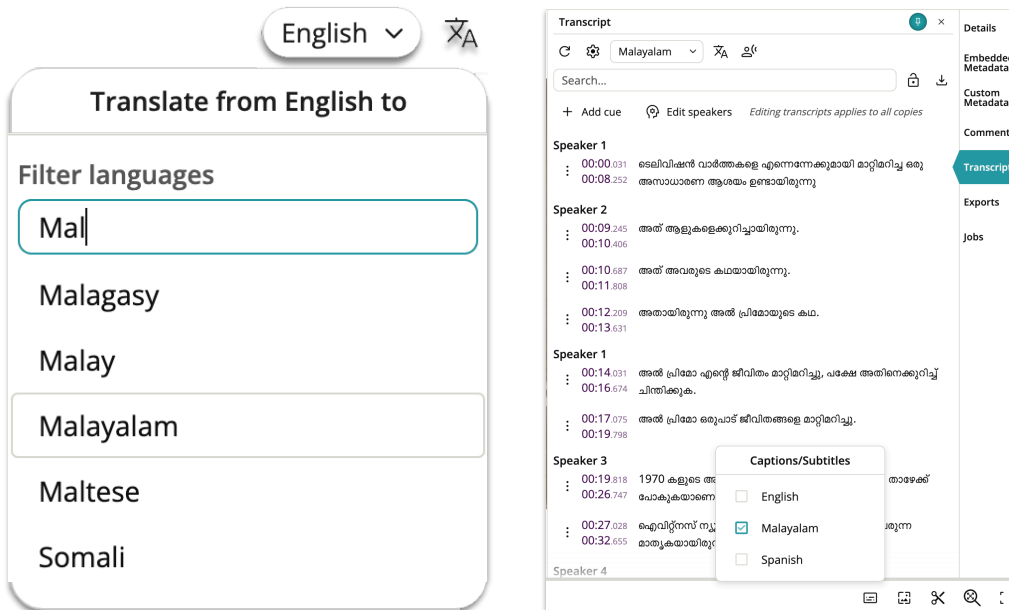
English

Translate from English to

Filter languages

Mal

Malagasy

Malay

Malayalam

Maltese

Somali

Transcript

Malayalam

Search...

Add cue

Edit speakers

Editing transcripts applies to all copies

Speaker 1

00:00.031
00:08.252
ടെലിവിഷൻ വാർത്തകളെ എന്നെന്നേക്കുമായി മാറ്റിമറിച്ച ഒരു അസാധാരണ ആശയം ഉണ്ടായിരുന്നു

Speaker 2

00:09.245
00:10.406
അത് ആളുകളെക്കുറിച്ചായിരുന്നു.

00:10.687
00:11.808
അത് അവരുടെ കഥയായിരുന്നു.

00:12.209
00:13.631
അതായിരുന്നു അൽ പ്രിമോയുടെ കഥ.

Speaker 1

00:14.031
00:16.674
അൽ പ്രിമോ എന്റെ ജീവിതം മാറ്റിമറിച്ചു, പക്ഷേ അതിനെക്കുറിച്ച് ചിന്തിക്കുക.

00:17.075
00:19.798
അൽ പ്രിമോ ഒരുപാട് ജീവിതങ്ങളെ മാറ്റിമറിച്ചു.

Speaker 3

00:19.818
00:26.747
1970 കളുടെ അ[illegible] താഴേക്ക് പോകുകയാണെ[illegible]

00:27.028
00:32.655
ഐവിറ്റ്നസ് ന്യൂ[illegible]രുന്ന മാതൃകയായിരു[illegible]

Speaker 4

Captions/Subtitles

English

Malayalam

Spanish

Details

Embedded Metadata

Custom Metadata

Comment

Transcript

Exports

Jobs